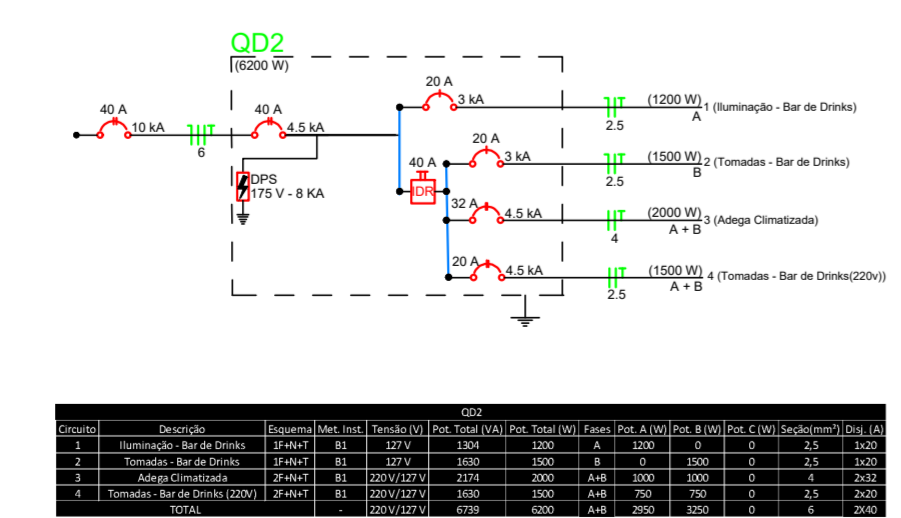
QD2
(6200 W)

40 A
10 kA
6
40 A
4.5 kA
DPS
175 V - 8 KA
20 A
3 kA
(1200 W) 1 (Iluminação - Bar de Drinks)
A
2.5
20 A
3 kA
40 A
IDR
(1500 W) 2 (Tomadas - Bar de Drinks)
B
2.5
32 A
4.5 kA
(2000 W) 3 (Adega Climatizada)
A + B
4
20 A
4.5 kA
(1500 W) 4 (Tomadas - Bar de Drinks(220v))
A + B
2.5

| QD2 | | | | | | | | | | | | |
|---|---|---|---|---|---|---|---|---|---|---|---|---|
| Circuito | Descrição | Esquema | Met. Inst. | Tensão (V) | Pot. Total (VA) | Pot. Total (W) | Fases | Pot. A (W) | Pot. B (W) | Pot. C (W) | Seção(mm²) | Disj. (A) |
| 1 | Iluminação - Bar de Drinks | 1F+N+T | B1 | 127 V | 1304 | 1200 | A | 1200 | 0 | 0 | 2,5 | 1x20 |
| 2 | Tomadas - Bar de Drinks | 1F+N+T | B1 | 127 V | 1630 | 1500 | B | 0 | 1500 | 0 | 2,5 | 1x20 |
| 3 | Adega Climatizada | 2F+N+T | B1 | 220 V/127 V | 2174 | 2000 | A+B | 1000 | 1000 | 0 | 4 | 2x32 |
| 4 | Tomadas - Bar de Drinks (220V) | 2F+N+T | B1 | 220 V/127 V | 1630 | 1500 | A+B | 750 | 750 | 0 | 2,5 | 2x20 |
| | TOTAL | | - | 220 V/127 V | 6739 | 6200 | A+B | 2950 | 3250 | 0 | 6 | 2X40 |